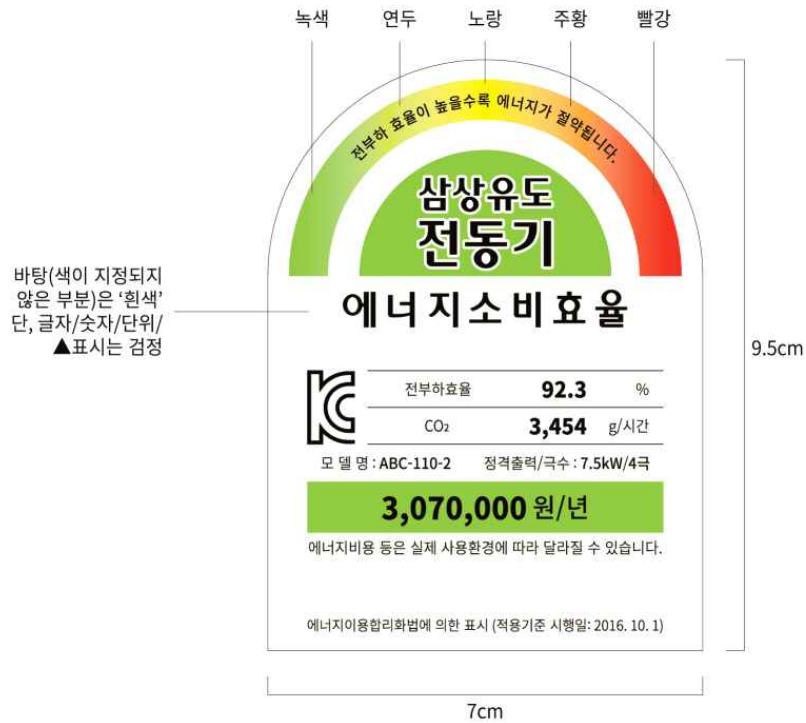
녹색 연두 노랑 주황 빨강

전부하 효율이 높을수록 에너지가 절약됩니다.

삼상유도
전동기

바탕(색이 지정되지 않은 부분)은 '흰색' 단, 글자/숫자/단위/▲표시는 검정

에너지소비효율

| 전부하효율 | 92.3 | % |
|---|---|---|
| $CO_2$ | 3,454 | g/시간 |

모 델 명 : ABC-110-2 정격출력/극수 : 7.5kW/4극

3,070,000 원/년

에너지비용 등은 실제 사용환경에 따라 달라질 수 있습니다.

에너지이용합리화법에 의한 표시 (적용기준 시행일: 2016. 10. 1)

9.5cm

7cm